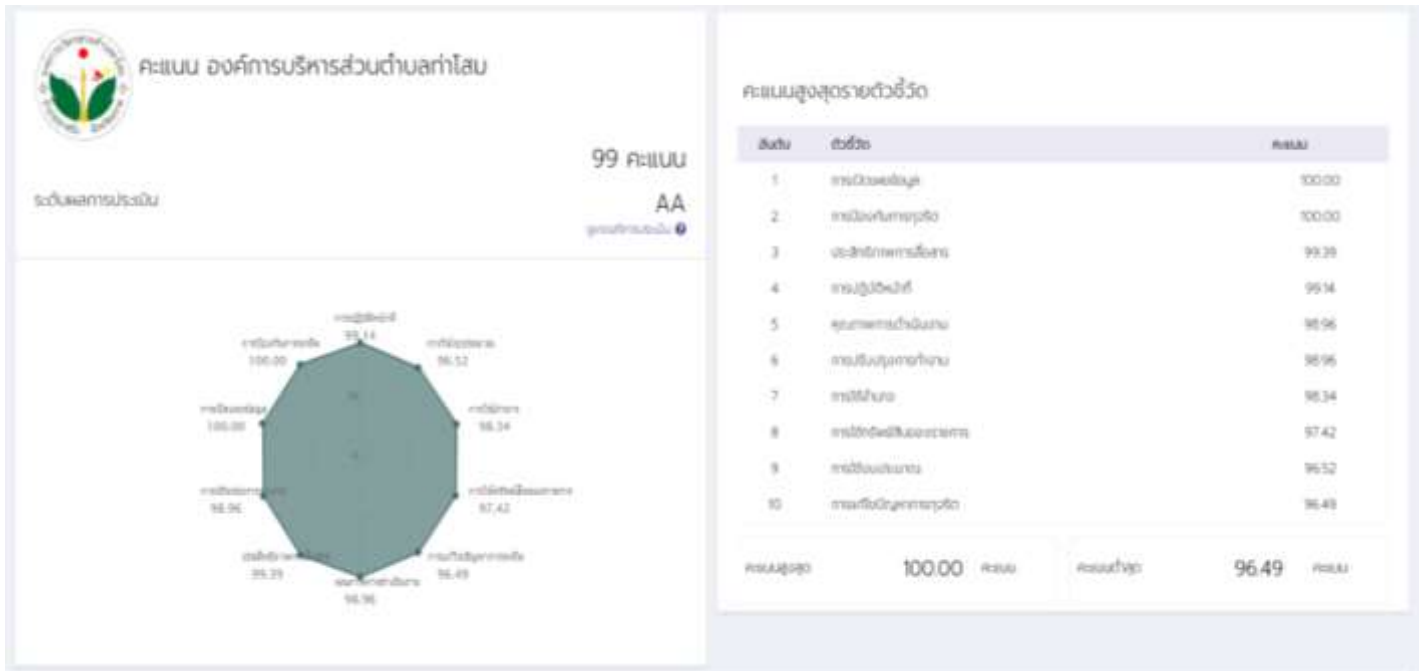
คะแนน องค์การบริหารส่วนตำบลท่าโสม

99 คะแนน

ระดับผลการประเมิน

AA

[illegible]

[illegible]
99.14

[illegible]
96.52

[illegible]
98.34

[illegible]
97.42

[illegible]
96.49

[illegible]
98.96

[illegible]
99.39

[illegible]
98.96

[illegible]
100.00

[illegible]
100.00

คะแนนสูงสุดรายตัวชี้วัด

| ลำดับ | ตัวชี้วัด | คะแนน |
|---|---|---|
| 1 | การเปิดเผยข้อมูล | 100.00 |
| 2 | การป้องกันการทุจริต | 100.00 |
| 3 | ประสิทธิภาพการสื่อสาร | 99.39 |
| 4 | การปฏิบัติหน้าที่ | 99.14 |
| 5 | คุณภาพการดำเนินงาน | 98.96 |
| 6 | การปรับปรุงการทำงาน | 98.96 |
| 7 | การใช้อำนาจ | 98.34 |
| 8 | การใช้ทรัพย์สินของราชการ | 97.42 |
| 9 | การใช้งบประมาณ | 96.52 |
| 10 | การแก้ไขปัญหาการทุจริต | 96.49 |

คะแนนสูงสุด 100.00 คะแนน

คะแนนต่ำสุด 96.49 คะแนน